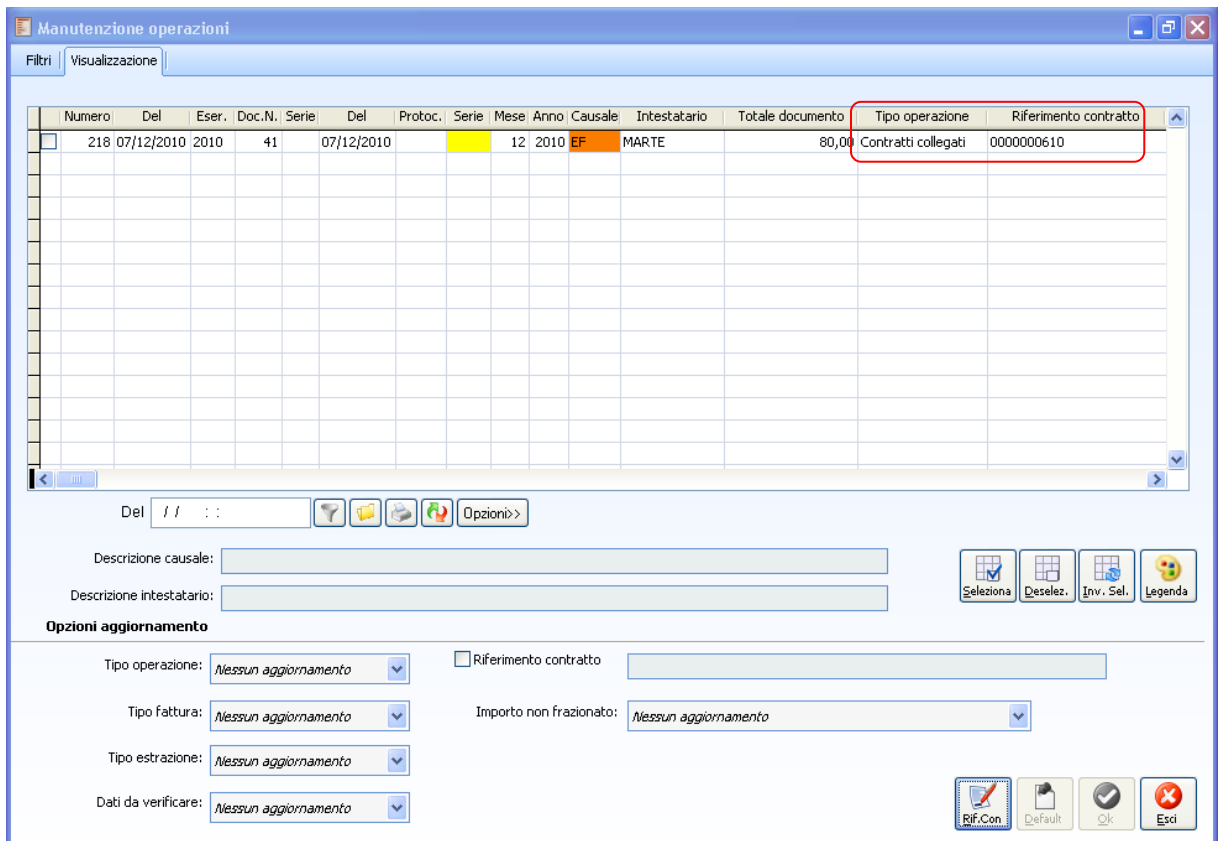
Manutenzione operazioni

Filtri | Visualizzazione

| | Numero | Del | Eser. | Doc.N. | Serie | Del | Protoc. | Serie | Mese | Anno | Causale | Intestatario | Totale documento | Tipo operazione | Riferimento contratto |
|---|---|---|---|---|---|---|---|---|---|---|---|---|---|---|---|
| | 218 | 07/12/2010 | 2010 | 41 | | 07/12/2010 | | | 12 | 2010 | EF | MARTE | 80,00 | Contratti collegati | 0000000610 |

Del / / : :

Opzioni>>

Descrizione causale:

Descrizione intestatario:

Seleziona Deselez. Inv. Sel. Legenda

Opzioni aggiornamento

Tipo operazione: Nessun aggiornamento

Riferimento contratto

Tipo fattura: Nessun aggiornamento

Importo non frazionato: Nessun aggiornamento

Tipo estrazione: Nessun aggiornamento

Dati da verificare: Nessun aggiornamento

Rif.Con Default Ok Esci